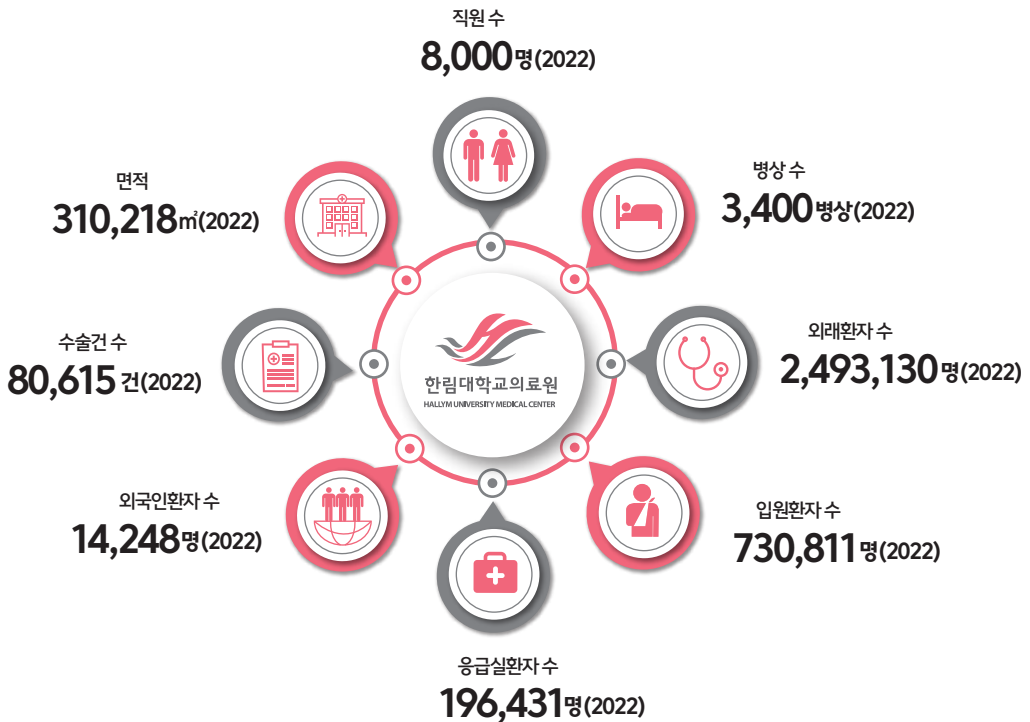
직원 수
8,000명(2022)

면적
310,218㎡(2022)

병상 수
3,400병상(2022)

수술건 수
80,615건(2022)

한림대학교의료원
HALLYM UNIVERSITY MEDICAL CENTER

외래환자 수
2,493,130명(2022)

외국인환자 수
14,248명(2022)

입원환자 수
730,811명(2022)

응급실환자 수
196,431명(2022)